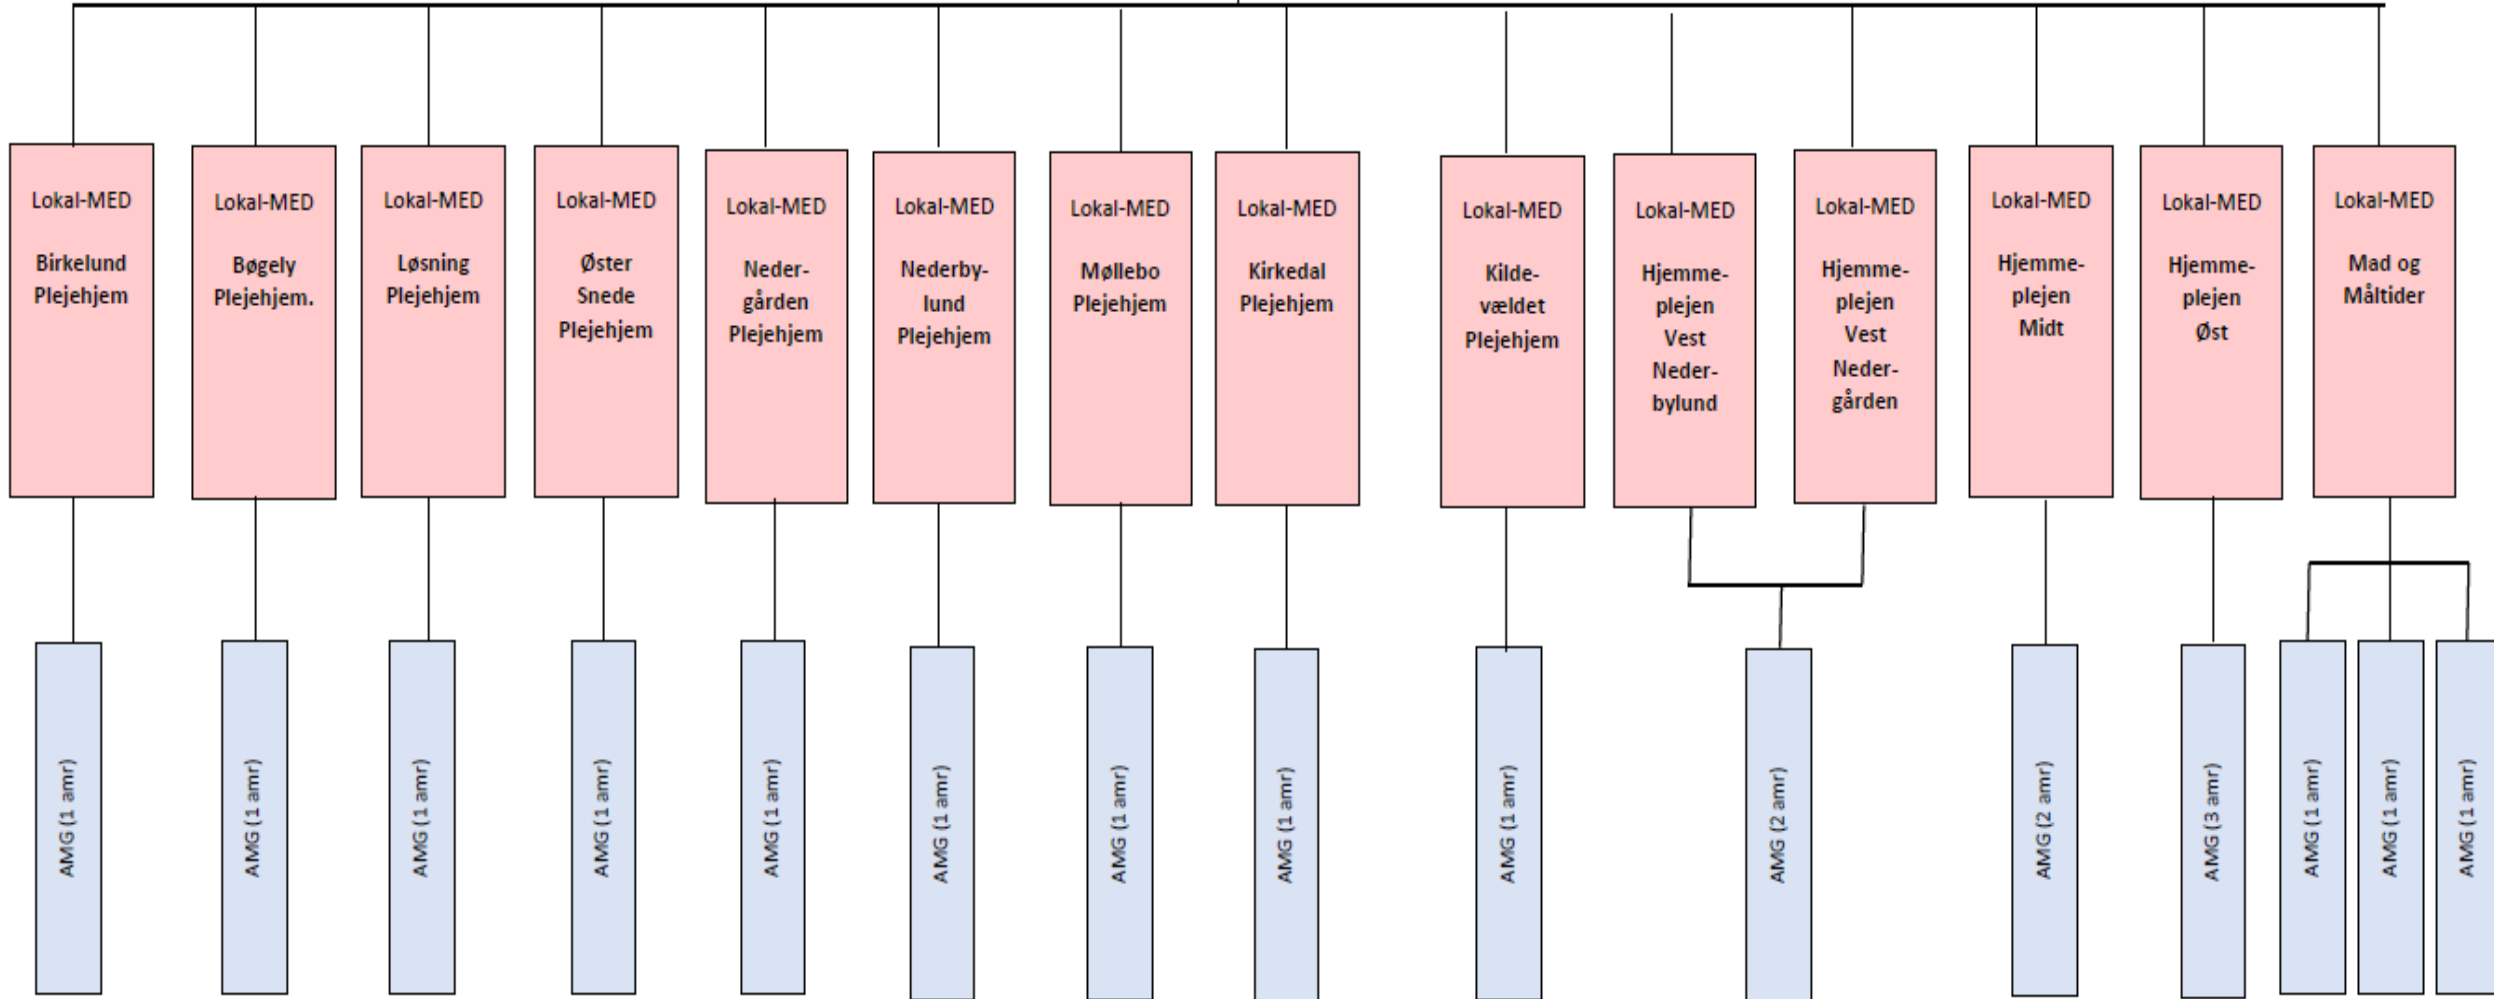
Lokal-MED

Birkelund Plejehjem

Lokal-MED

Bøgely Plejehjem.

Lokal-MED

Løsning Plejehjem

Lokal-MED

Øster Snede Plejehjem

Lokal-MED

Nedergården Plejehjem

Lokal-MED

Nederbylund Plejehjem

Lokal-MED

Møllebo Plejehjem

Lokal-MED

Kirkedal Plejehjem

Lokal-MED

Kildevældet Plejehjem

Lokal-MED

Hjemmeplejen Vest Nederbylund

Lokal-MED

Hjemmeplejen Vest Nedergården

Lokal-MED

Hjemmeplejen Midt

Lokal-MED

Hjemmeplejen Øst

Lokal-MED

Mad og Måltider

AMG (1 amr)

AMG (1 amr)

AMG (1 amr)

AMG (1 amr)

AMG (1 amr)

AMG (1 amr)

AMG (1 amr)

AMG (1 amr)

AMG (1 amr)

AMG (2 amr)

AMG (2 amr)

AMG (3 amr)

AMG (1 amr)

AMG (1 amr)

AMG (1 amr)